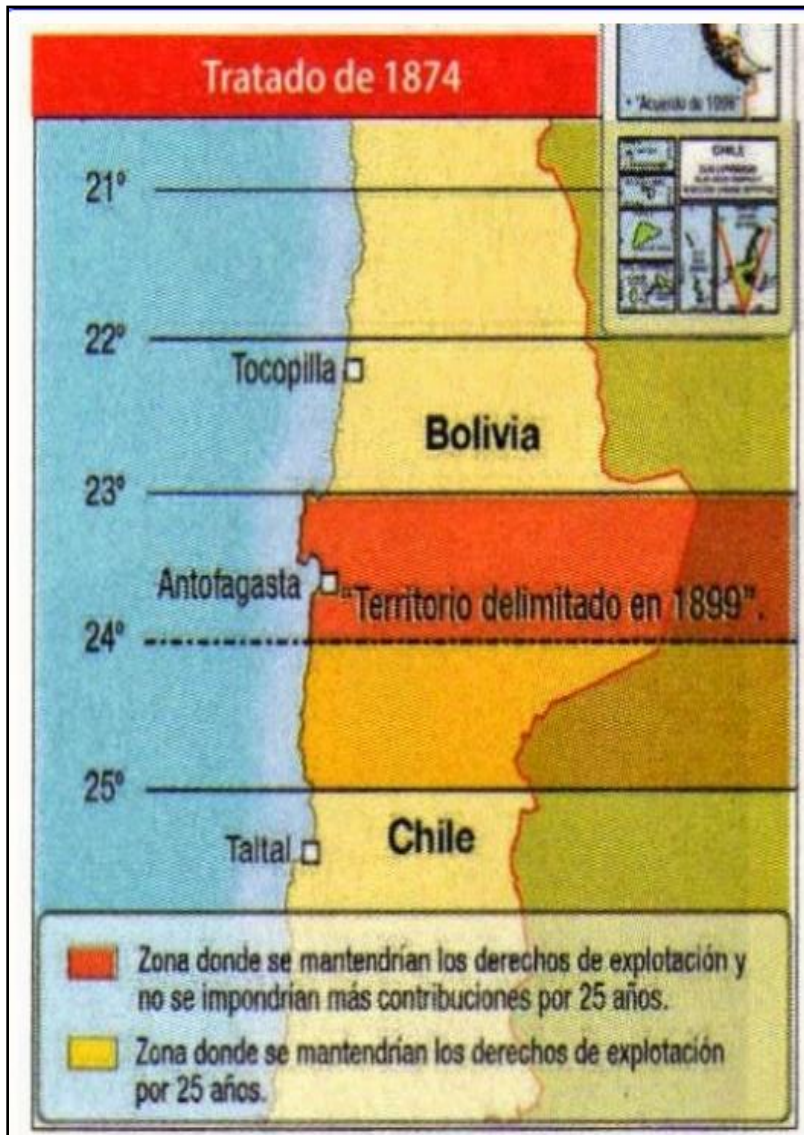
Tratado de 1874

"Acuerdo de 1899"

CHILE

21°

22°

Tocopilla

Bolivia

23°

Antofagasta

"Territorio delimitado en 1899".

24°

25°

Taltal

Chile

Zona donde se mantendrían los derechos de explotación y no se impondrían más contribuciones por 25 años.

Zona donde se mantendrían los derechos de explotación por 25 años.